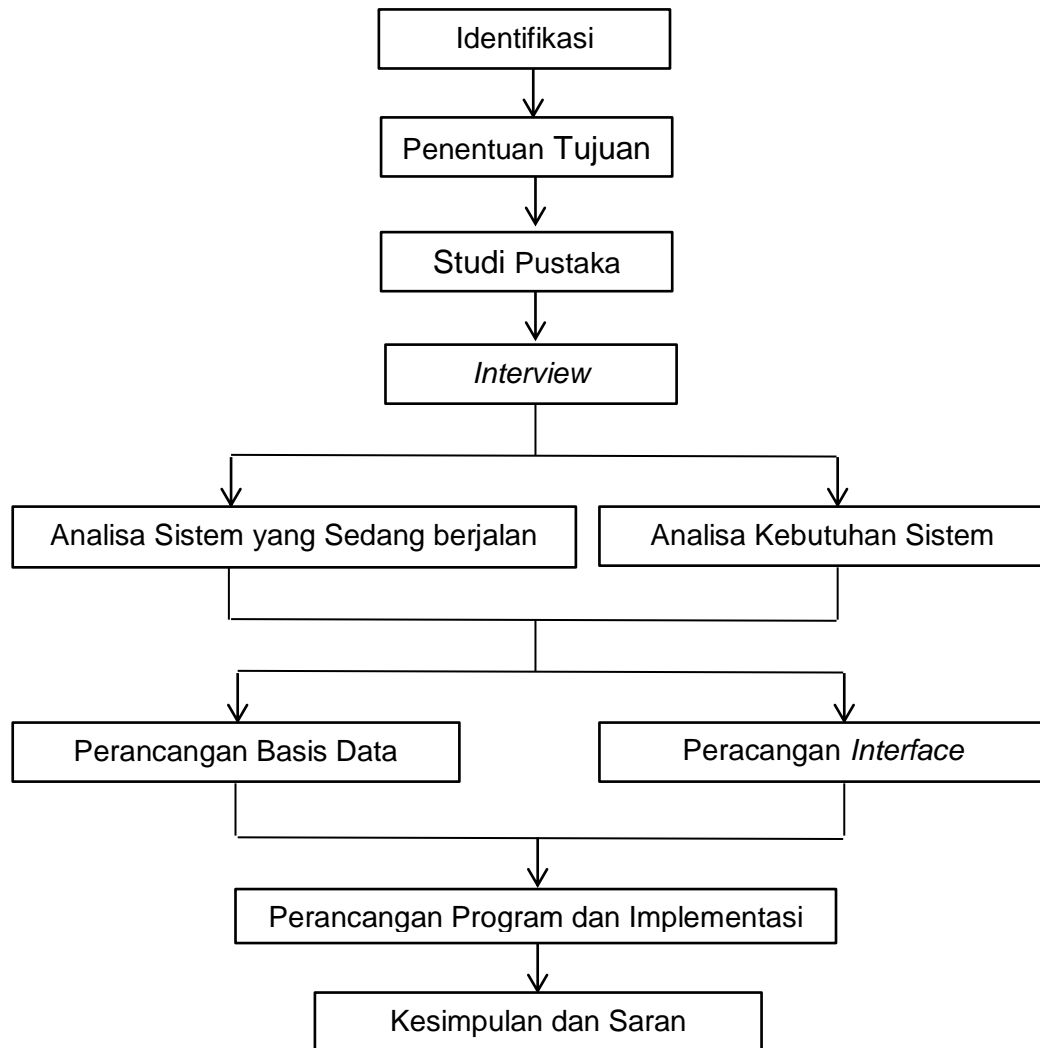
Identifikasi

Penentuan Tujuan

Studi Pustaka

Interview

Analisa Sistem yang Sedang berjalan

Analisa Kebutuhan Sistem

Perancangan Basis Data

Peracangan Interface

Perancangan Program dan Implementasi

Kesimpulan dan Saran